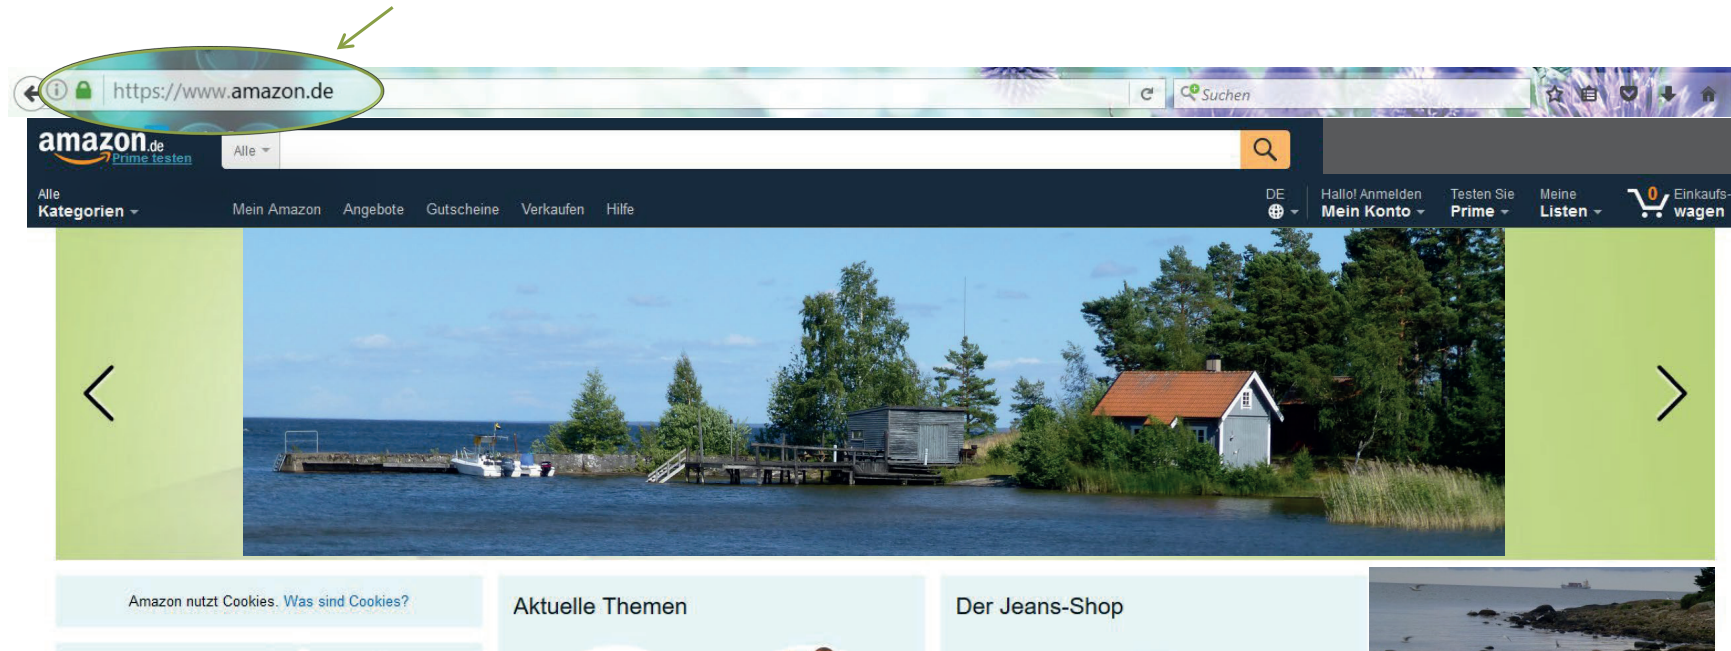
https://www.amazon.de

Suchen

amazon.de
Prime testen

Alle

Alle
Kategorien

Mein Amazon Angebote Gutscheine Verkaufen Hilfe

DE

Hallo! Anmelden
Mein Konto

Testen Sie
Prime

Meine
Listen

0
Einkaufs-
wagen

Amazon nutzt Cookies. Was sind Cookies?

Aktuelle Themen

Der Jeans-Shop